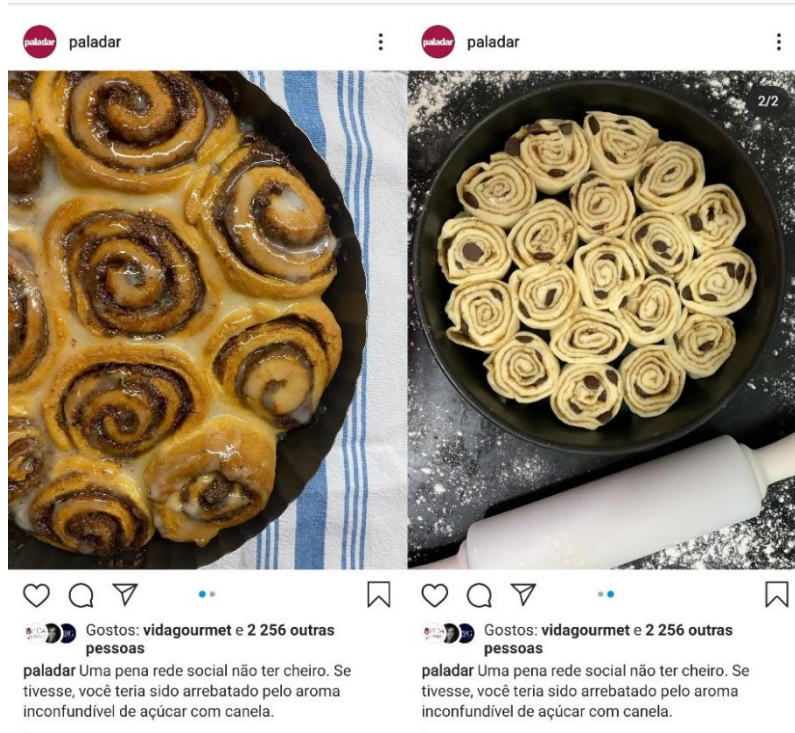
paladar paladar

2/2

Gostos: vidagourmet e 2 256 outras pessoas

paladar Uma pena rede social não ter cheiro. Se tivesse, você teria sido arrebatado pelo aroma inconfundível de açúcar com canela.

paladar paladar

Gostos: vidagourmet e 2 256 outras pessoas

paladar Uma pena rede social não ter cheiro. Se tivesse, você teria sido arrebatado pelo aroma inconfundível de açúcar com canela.